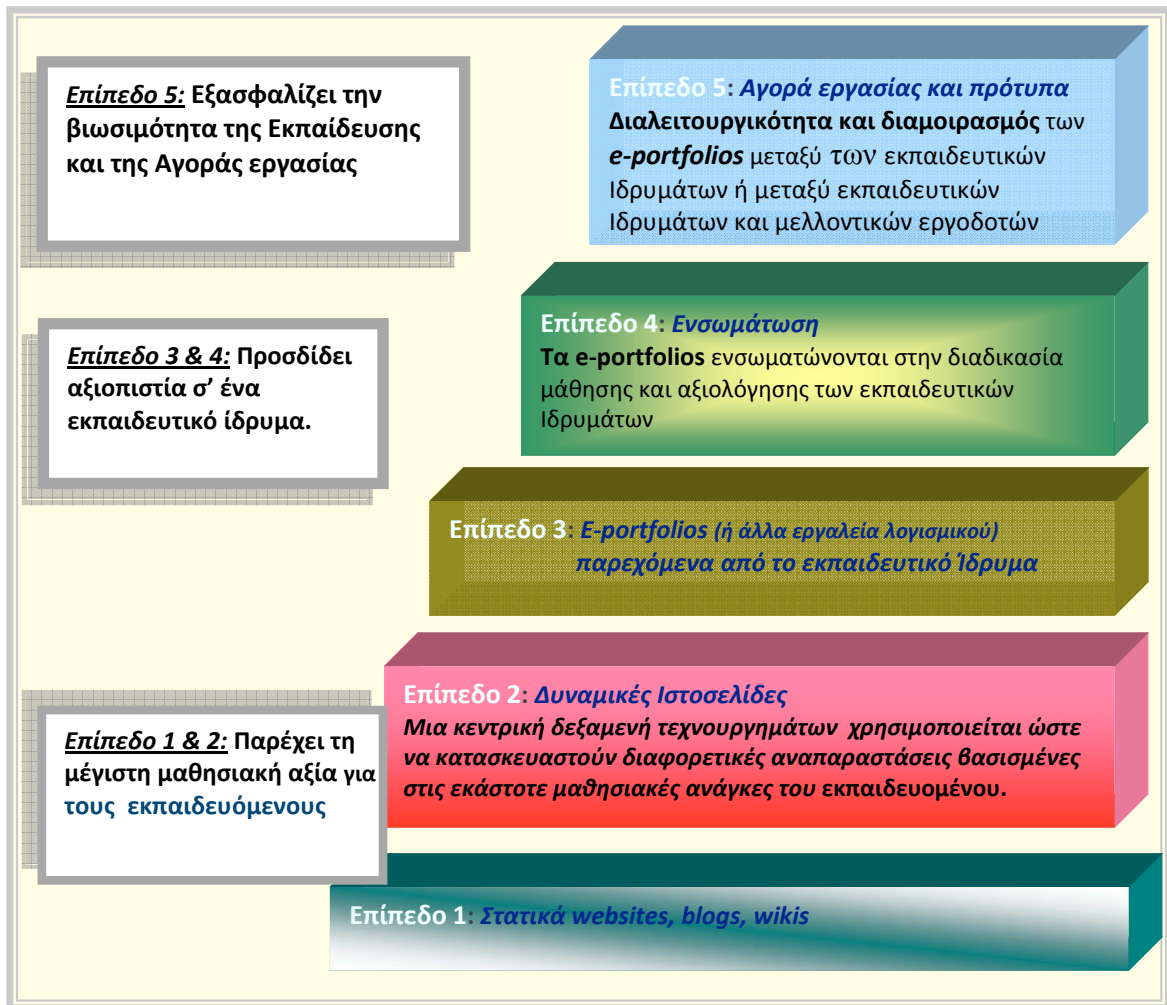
Επίπεδο 5: Εξασφαλίζει την βιωσιμότητα της Εκπαίδευσης και της Αγοράς εργασίας

Επίπεδο 5: Αγορά εργασίας και πρότυπα
Διαλειτουργικότητα και διαμοιρασμός των e-portfolios μεταξύ των εκπαιδευτικών Ιδρυμάτων ή μεταξύ εκπαιδευτικών Ιδρυμάτων και μελλοντικών εργοδοτών

Επίπεδο 3 & 4: Προσδίδει αξιοπιστία σ' ένα εκπαιδευτικό ίδρυμα.

Επίπεδο 4: Ενσωμάτωση
Τα e-portfolios ενσωματώνονται στην διαδικασία μάθησης και αξιολόγησης των εκπαιδευτικών Ιδρυμάτων

Επίπεδο 3: E-portfolios (ή άλλα εργαλεία λογισμικού) παρεχόμενα από το εκπαιδευτικό Ίδρυμα

Επίπεδο 2: Δυναμικές Ιστοσελίδες
Μια κεντρική δεξαμενή τεχνουργημάτων χρησιμοποιείται ώστε να κατασκευαστούν διαφορετικές αναπαραστάσεις βασισμένες στις εκάστοτε μαθησιακές ανάγκες του εκπαιδευομένου.

Επίπεδο 1 & 2: Παρέχει τη μέγιστη μαθησιακή αξία για τους εκπαιδευόμενους

Επίπεδο 1: Στατικά websites, blogs, wikis